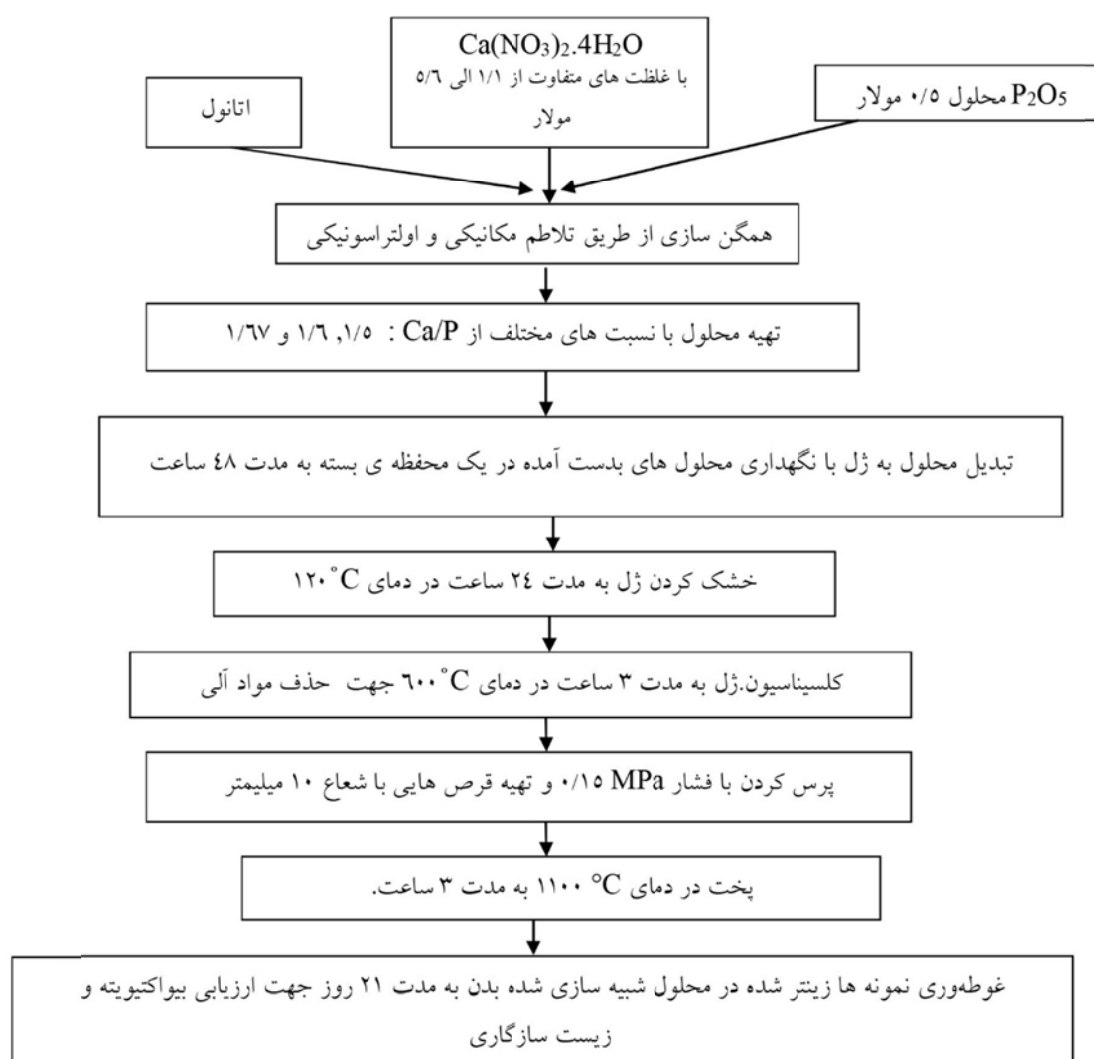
$Ca(NO_3)_2.4H_2O$
با غلظت های متفاوت از ۱/۱ الی ۵/۶ مولار

اتانول

$P_2O_5$ محلول ۰/۵ مولار

همگن سازی از طریق تلاطم مکانیکی و اولتراسونیکی

تهیه محلول با نسبت های مختلف از Ca/P : ۱/۵, ۱/۶ و ۱/۶۷

تبدیل محلول به ژل با نگهداری محلول های بدست آمده در یک محفظه ی بسته به مدت ۴۸ ساعت

خشک کردن ژل به مدت ۲۴ ساعت در دمای ۱۲۰°C

کلسیناسیون.ژل به مدت ۳ ساعت در دمای ۶۰۰°C جهت حذف مواد آلی

پرس کردن با فشار ۰/۱۵ MPa و تهیه قرص هایی با شعاع ۱۰ میلیمتر

پخت در دمای ۱۱۰۰ °C به مدت ۳ ساعت.

غوطه‌وری نمونه ها زینتر شده در محلول شبیه سازی شده بدن به مدت ۲۱ روز جهت ارزیابی بیواکتیویته و زیست سازگاری